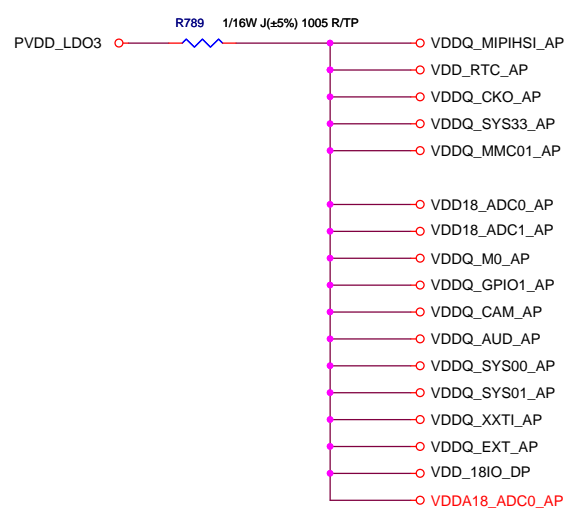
PVDD_LDO3

R789

1/16W J(±5%) 1005 R/TP

VDDQ_MIPIHSI_AP
VDD_RTC_AP
VDDQ_CKO_AP
VDDQ_SYS33_AP
VDDQ_MMC01_AP

VDD18_ADC0_AP
VDD18_ADC1_AP
VDDQ_M0_AP
VDDQ_GPIO1_AP
VDDQ_CAM_AP
VDDQ_AUD_AP
VDDQ_SYS00_AP
VDDQ_SYS01_AP
VDDQ_XXTI_AP
VDDQ_EXT_AP
VDD_18IO_DP
VDDA18_ADC0_AP